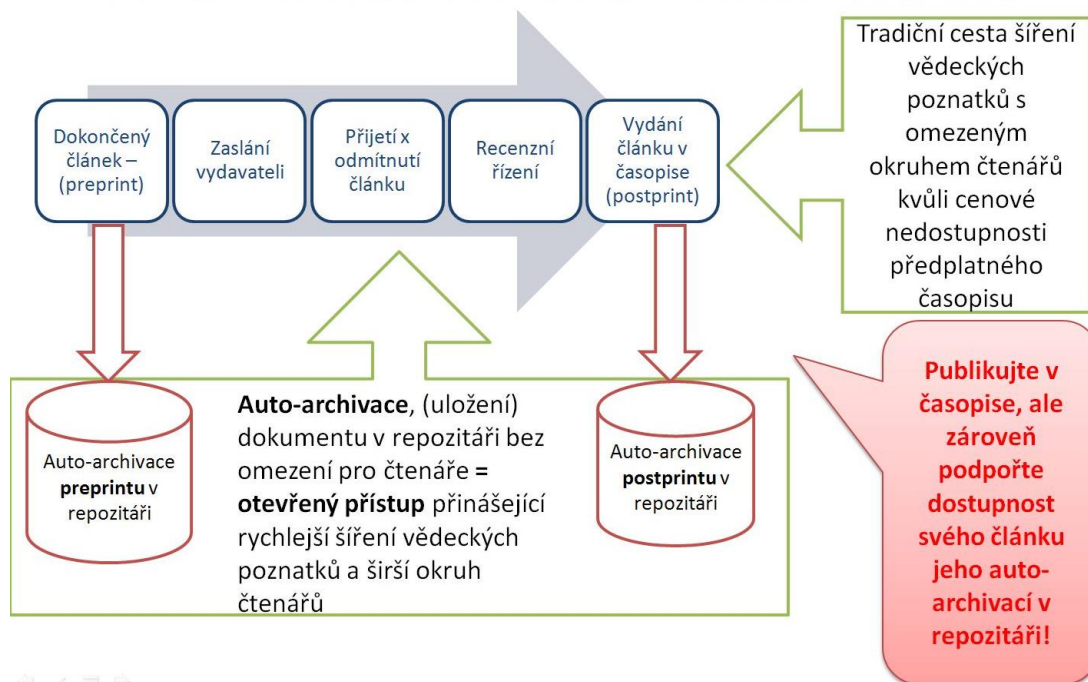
Dokončený článek – (preprint)

Zaslání vydavateli

Přijetí x odmítnutí článku

Recenzní řízení

Vydání článku v časopise (postprint)

Tradiční cesta šíření vědeckých poznatků s omezeným okruhem čtenářů kvůli cenové nedostupnosti předplatného časopisu

Auto-archivace preprintu v repozitáři

Auto-archivace, (uložení) dokumentu v repozitáři bez omezení pro čtenáře = otevřený přístup přinášející rychlejší šíření vědeckých poznatků a širší okruh čtenářů

Auto-archivace postprintu v repozitáři

Publikujte v časopise, ale zároveň podpořte dostupnost svého článku jeho auto-archivací v repozitáři!